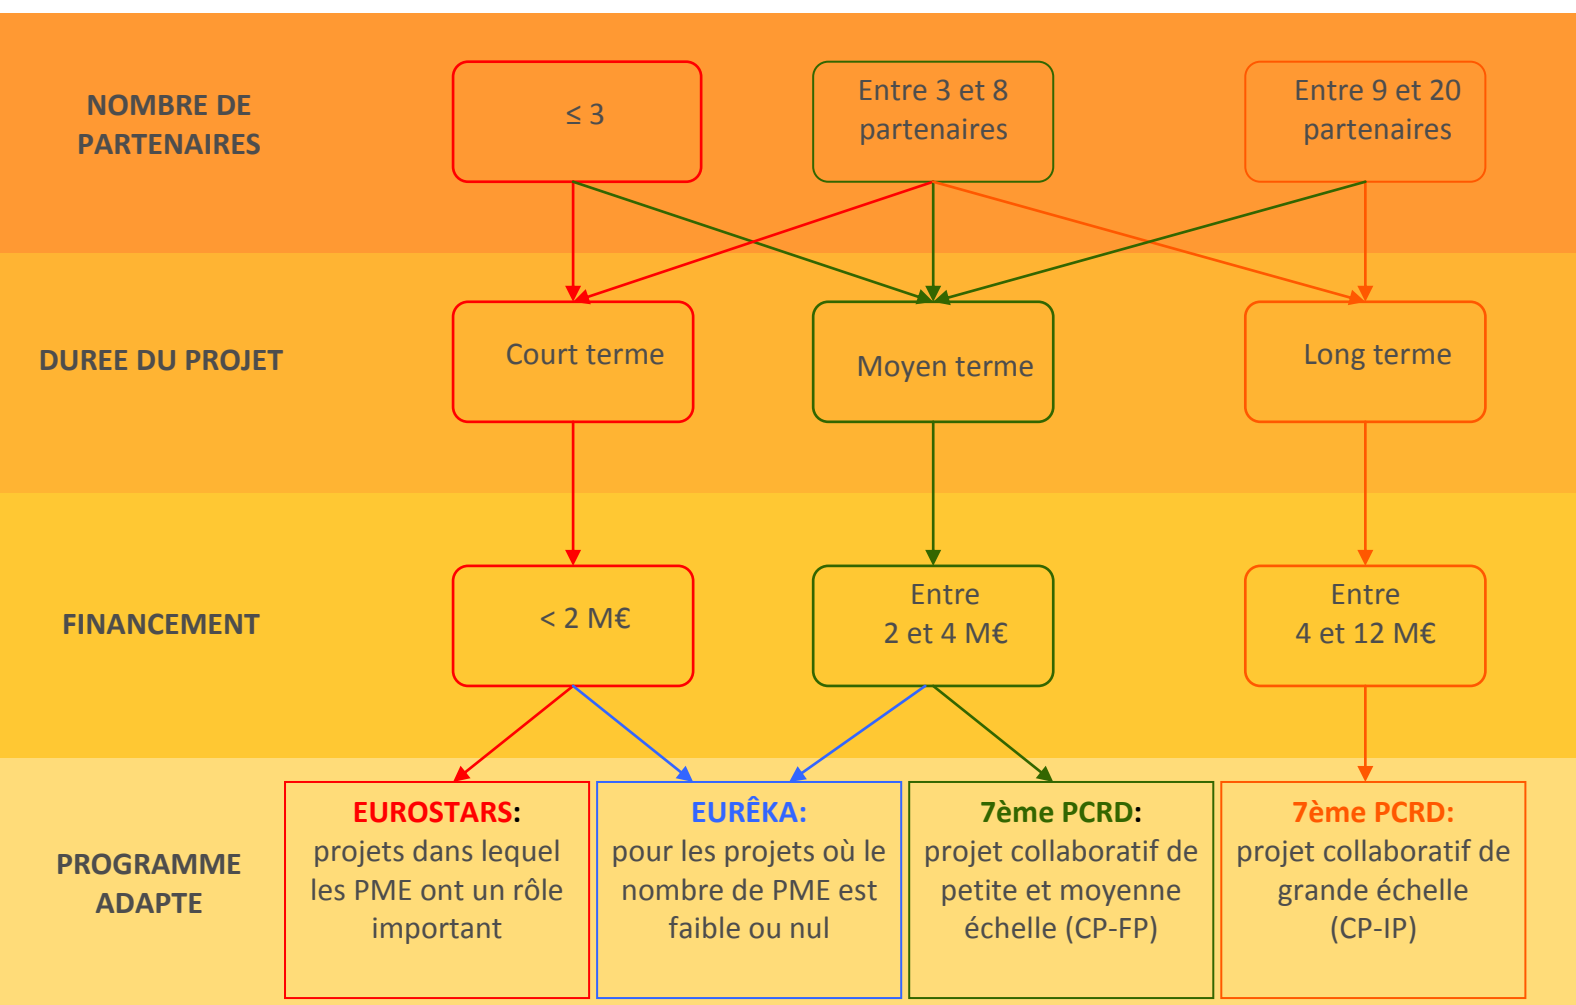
NOMBRE DE PARTENAIRES

≤ 3

Entre 3 et 8 partenaires

Entre 9 et 20 partenaires

DUREE DU PROJET

Court terme

Moyen terme

Long terme

FINANCEMENT

< 2 M€

Entre 2 et 4 M€

Entre 4 et 12 M€

PROGRAMME ADAPTE

EUROSTARS: projets dans lequel les PME ont un rôle important

EURÊKA: pour les projets où le nombre de PME est faible ou nul

7ème PCRD: projet collaboratif de petite et moyenne échelle (CP-FP)

7ème PCRD: projet collaboratif de grande échelle (CP-IP)